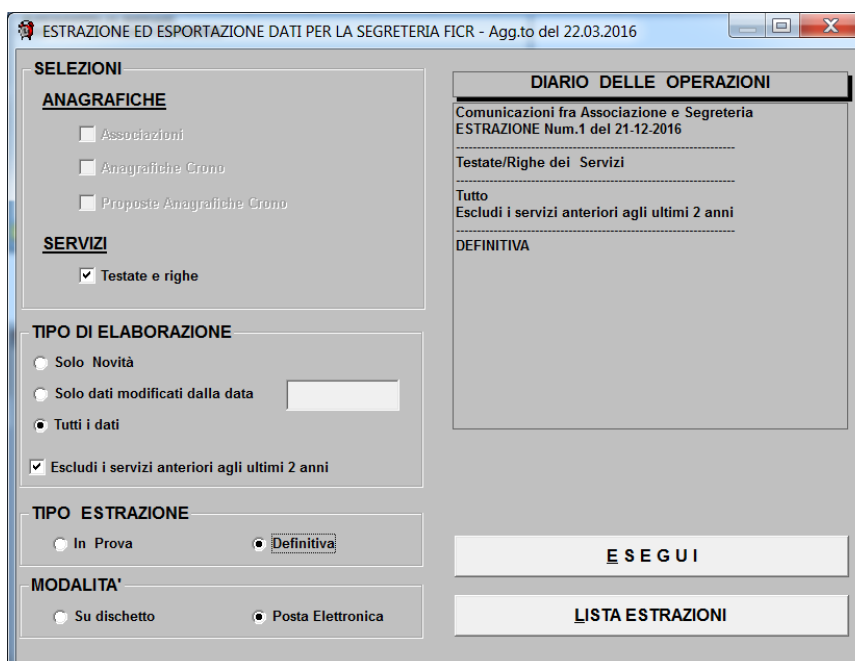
ESTRAZIONE ED ESPORTAZIONE DATI PER LA SEGRETERIA FICR - Agg.to del 22.03.2016

SELEZIONI

ANAGRAFICHE

Associazioni

Anagrafiche Crono

Proposte Anagrafiche Crono

SERVIZI

Testate e righe

TIPO DI ELABORAZIONE

Solo Novità

Solo dati modificati dalla data

Tutti i dati

Escludi i servizi anteriori agli ultimi 2 anni

TIPO ESTRAZIONE

In Prova

Definitiva

MODALITA'

Su dischetto

Posta Elettronica

DIARIO DELLE OPERAZIONI

Comunicazioni fra Associazione e Segreteria
ESTRAZIONE Num.1 del 21-12-2016
----------------------------------------
Testate/Righe dei Servizi
----------------------------------------
Tutto
Escludi i servizi anteriori agli ultimi 2 anni
----------------------------------------
DEFINITIVA

ESEGUI

LISTA ESTRAZIONI